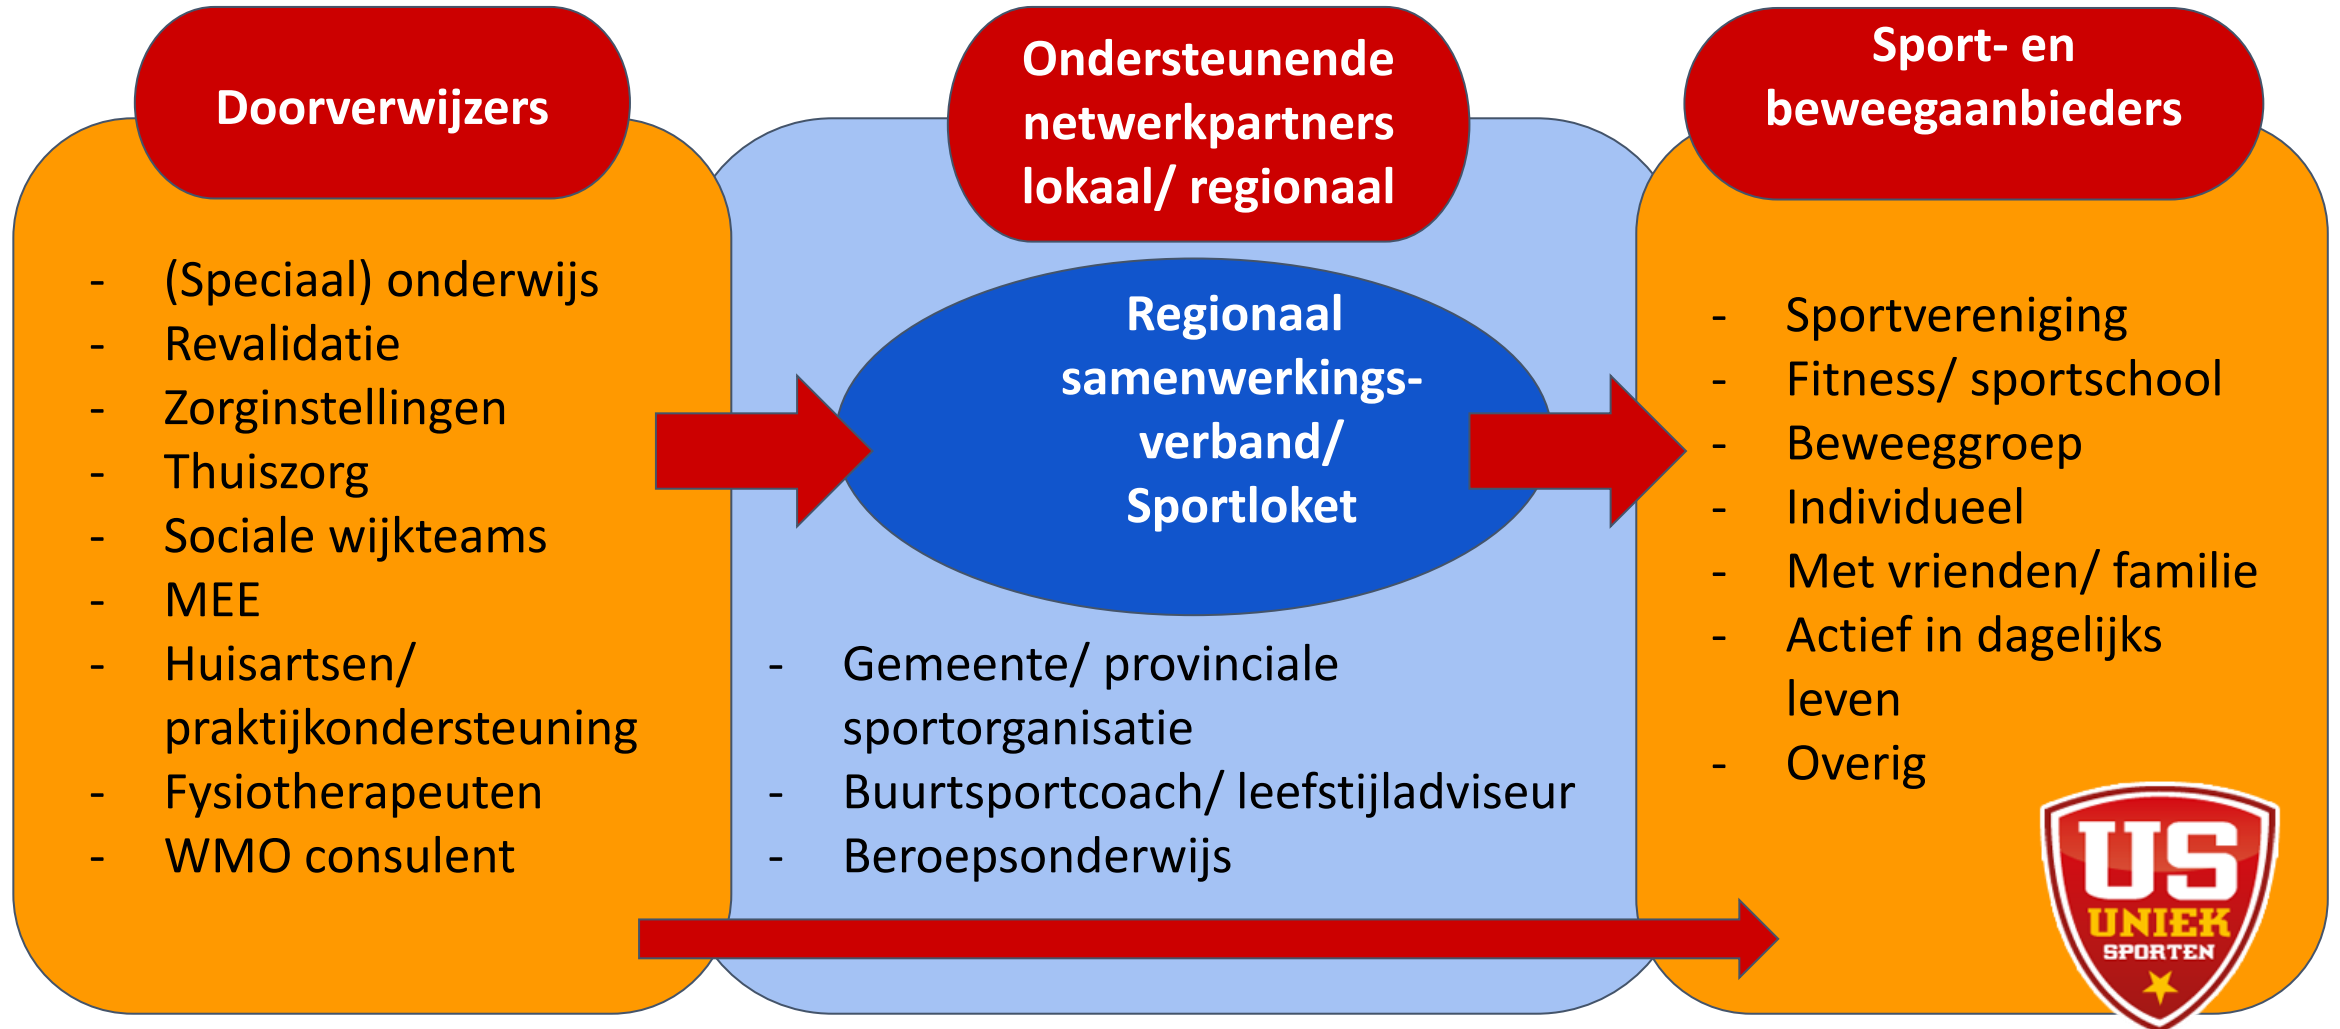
Doorverwijzers

- (Speciaal) onderwijs
- Revalidatie
- Zorginstellingen
- Thuiszorg
- Sociale wijkteams
- MEE
- Huisartsen/ praktijkondersteuning
- Fysiotherapeuten
- WMO consulent

Ondersteunende netwerkpartners lokaal/ regionaal

Regionaal samenwerkingsverband/ Sportloket

- Gemeente/ provinciale sportorganisatie
- Buurtsportcoach/ leefstijladviseur
- Beroepsonderwijs

Sport- en beweegaanbieders

- Sportvereniging
- Fitness/ sportschool
- Beweeggroep
- Individueel
- Met vrienden/ familie
- Actief in dagelijks leven
- Overig

US
UNIEK
SPORTEN